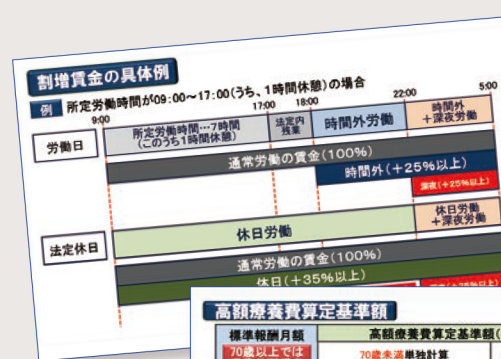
割増賃金の具体例

例 所定労働時間が09:00～17:00(うち、1時間休憩)の場合

9:00 17:00 18:00 22:00 5:00

労働日

所定労働時間…7時間(このうち1時間休憩)

法定内残業

時間外労働

時間外＋深夜労働

通常労働の賃金(100%)

時間外(＋25%以上)

深夜(＋25%以上)

法定休日

休日労働

休日労働＋深夜労働

通常労働の賃金(100%)

休日(＋35%以上)

高額療養費算定基準額

標準報酬月額

高額療養費算定基準額(

70歳以上では

70歳未満単独計算